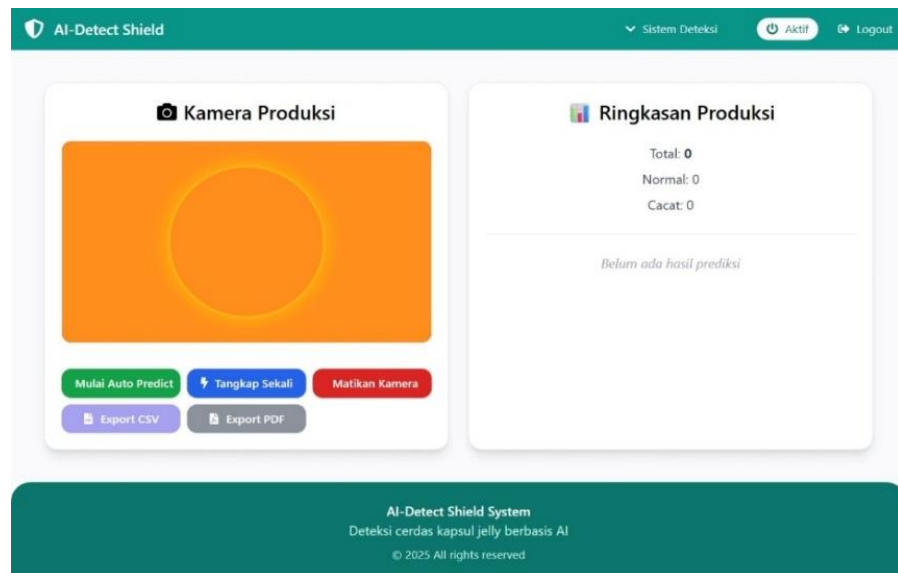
AI-Detect Shield

Sistem Deteksi

Aktif

Logout

Kamera Produksi

Mulai Auto Predict

Tangkap Sekali

Matikan Kamera

Export CSV

Export PDF

Ringkasan Produksi

Total: **0**

Normal: 0

Cacat: 0

*Belum ada hasil prediksi*

**AI-Detect Shield System**

Deteksi cerdas kapsul jelly berbasis AI

© 2025 All rights reserved